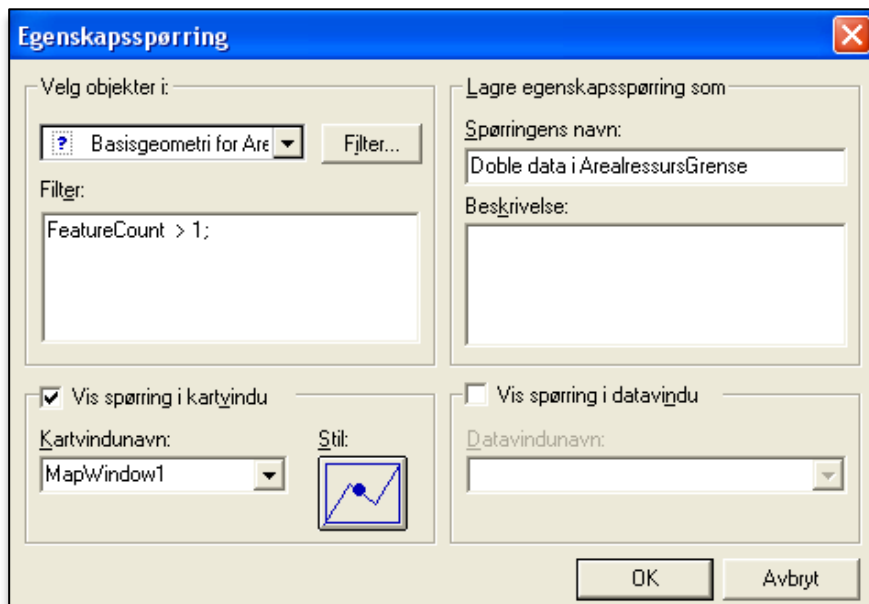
Egenskapsspørring

Velg objekter i:

Basisgeometri for Are

Filter...

Filter:

FeatureCount > 1;

Lagre egenskapsspørring som

Spørringens navn:

Doble data i ArealressursGrense

Beskrivelse:

Vis spørring i kartvindu

Kartvindunavn:

MapWindow1

Stil:

Vis spørring i datavindu

Datavindunavn:

OK

Avbryt